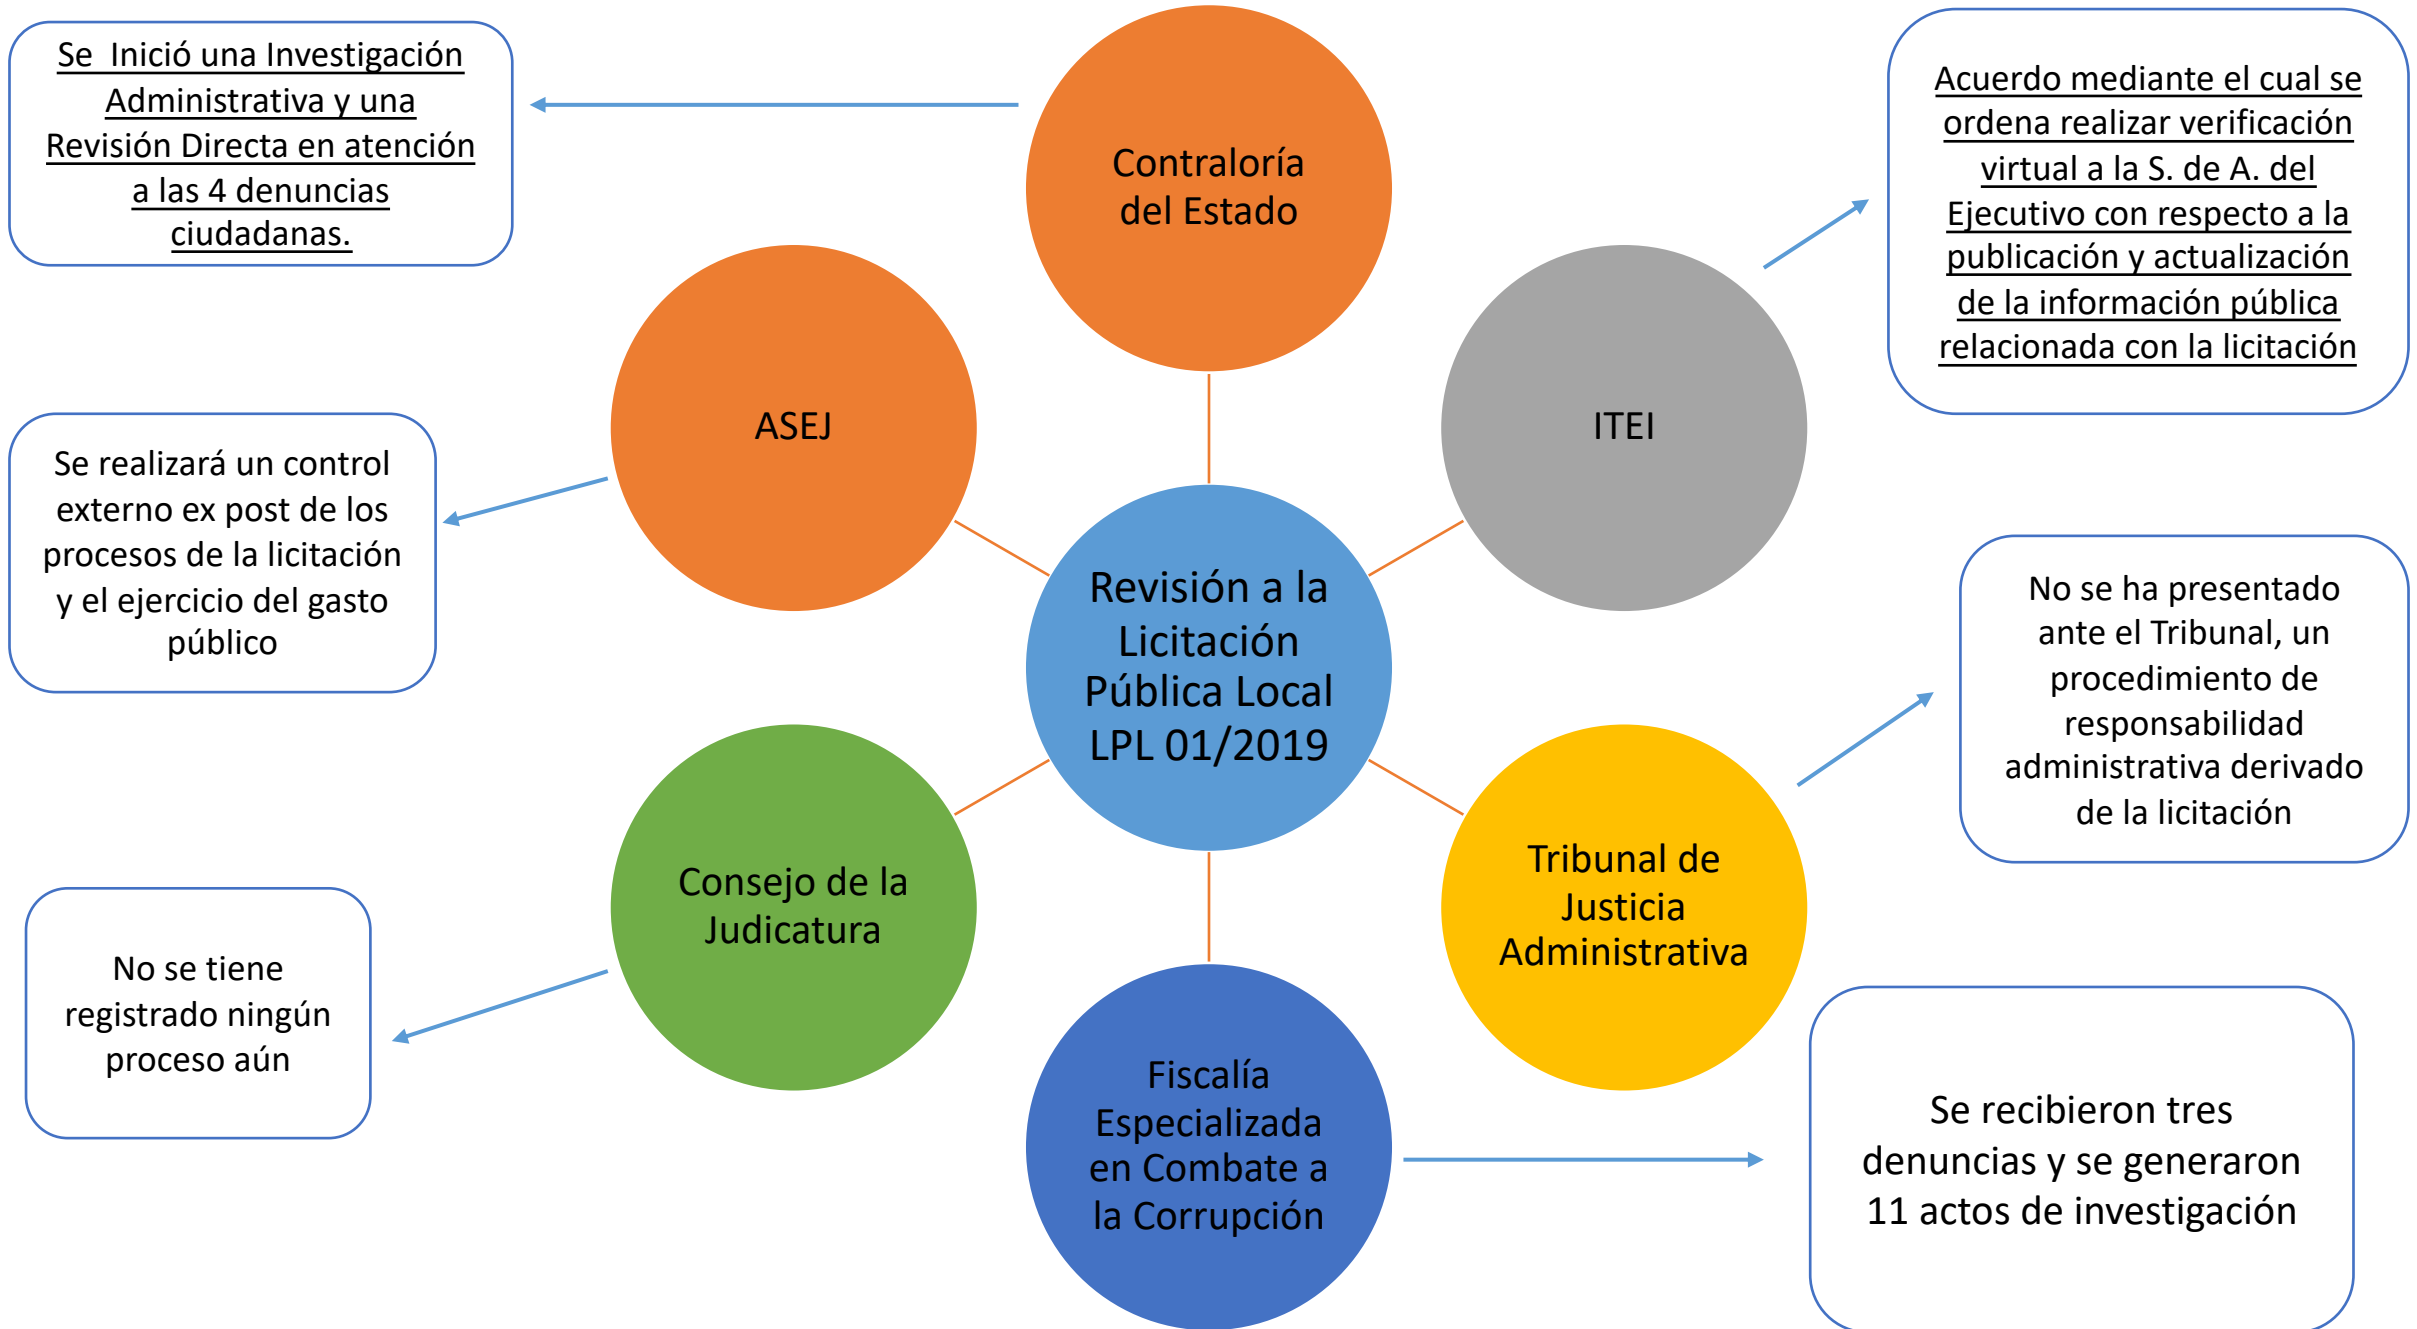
Revisión a la Licitación Pública Local LPL 01/2019

Contraloría del Estado

Se Inició una Investigación Administrativa y una Revisión Directa en atención a las 4 denuncias ciudadanas.

ITEI

Acuerdo mediante el cual se ordena realizar verificación virtual a la S. de A. del Ejecutivo con respecto a la publicación y actualización de la información pública relacionada con la licitación

ASEJ

Se realizará un control externo ex post de los procesos de la licitación y el ejercicio del gasto público

Tribunal de Justicia Administrativa

No se ha presentado ante el Tribunal, un procedimiento de responsabilidad administrativa derivado de la licitación

Consejo de la Judicatura

No se tiene registrado ningún proceso aún

Fiscalía Especializada en Combate a la Corrupción

Se recibieron tres denuncias y se generaron 11 actos de investigación